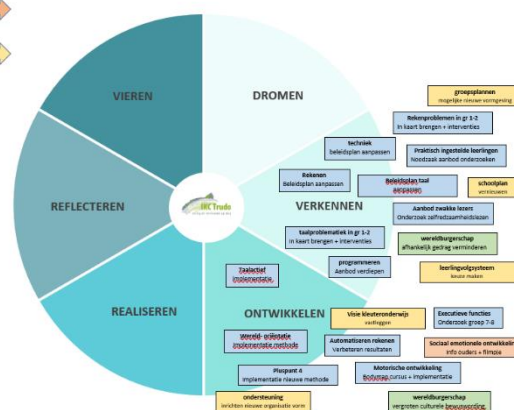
VIEREN

DROMEN

REFLECTEREN

VERKENNEN

REALISEREN

ONTWIKKELEN

IKC Trudo

groepsplannen
mogelijke nieuwe vormgeving

Rekenproblemen in gr 1-2
in kaart brengen + interventies

techniek
beleidsplan aanpassen

Praktisch ingestelde leerlingen
Noodzaak aanbod onderzoeken

Rekenen
Beleidsplan aanpassen

Beleidsplan taal
aanpassen

schoolplan
vernieuwen

Aanbod zwakke lezers
Onderzoek zelfredzaamheidlezen

taalproblematiek in gr 1-2
in kaart brengen + interventies

wereldburgerschap
afhankelijk gedrag verminderen

programmeren
Aanbod verdiepen

leerlingvolgsysteem
keuze maken

Taalactief
implementatie

Visie kleuteronderwijs
vastleggen

Executieve functies
Onderzoek groep 7-8

Wereld- oriëntatie
implementatie methode

Automatiseren rekenen
Verbeteren resultaten

Sociaal emotionele ontwikkeling
info ouders + filmpje

Pluspunt 4
implementatie nieuwe methode

Motorische ontwikkeling
Bodymap cursus + implementatie

ondersteuning
inrichten nieuwe organisatie vorm

wereldburgerschap
vergroten culturele bewustwording